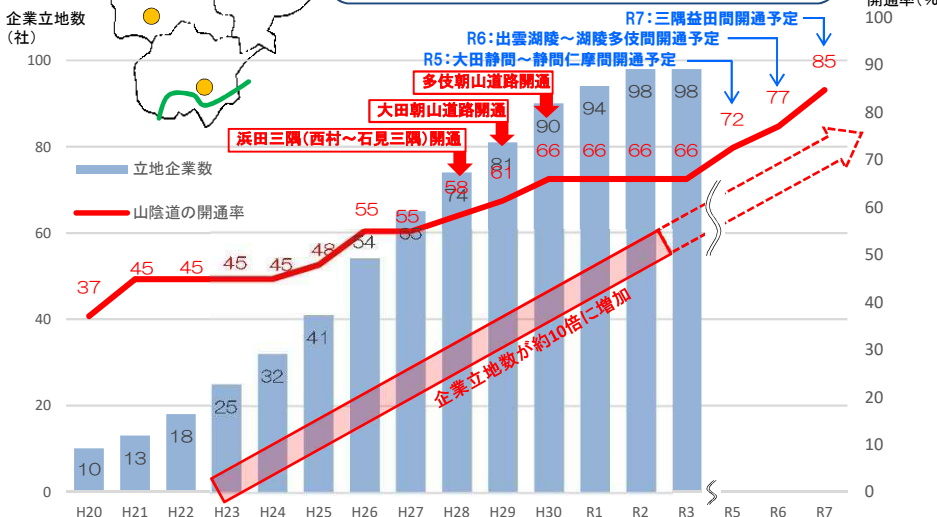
企業立地数
（社）

開通率（%

R7：三隅益田間開通予定
R6：出雲湖陵～湖陵多伎間開通予定
R5：大田静間～静間仁摩間開通予定
多伎朝山道路開通
大田朝山道路開通
浜田三隅（西村～石見三隅）開通

立地企業数
山陰道の開通率

企業立地数が約10倍に増加

100
80
60
40
20
0

100
90
80
70
60
50
40
30
20
10
0

10 13 18 25 32 41 54 65 74 81 90 94 98 98

37 45 45 45 45 48 55 55 58 61 66 66 66 66 72 77 85

H20 H21 H22 H23 H24 H25 H26 H27 H28 H29 H30 R1 R2 R3 R5 R6 R7